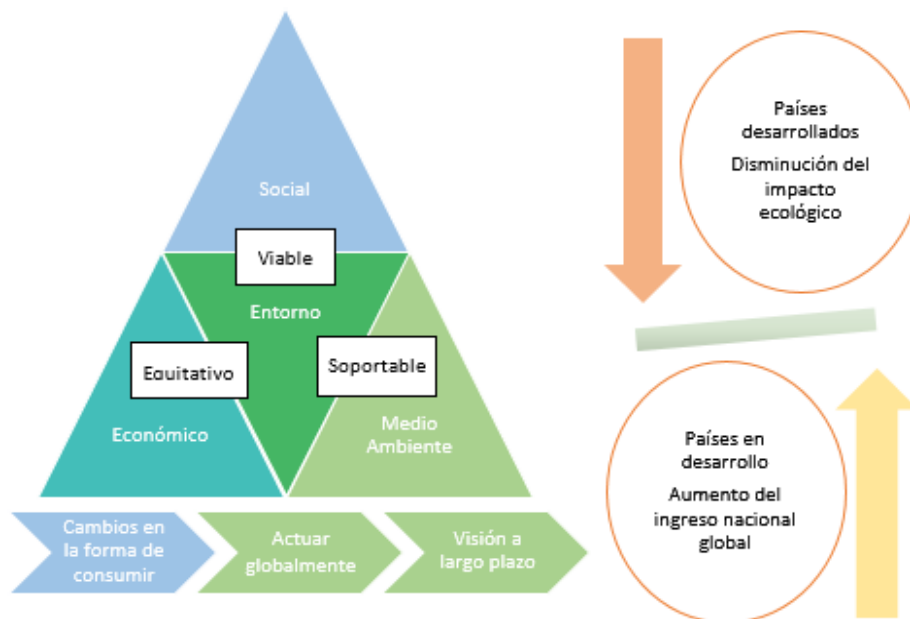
Social

Viable

Entorno

Equitativo

Soportable

Económico

Medio Ambiente

Cambios en la forma de consumir

Actuar globalmente

Visión a largo plazo

Países desarrollados

Disminución del impacto ecológico

Países en desarrollo

Aumento del ingreso nacional global